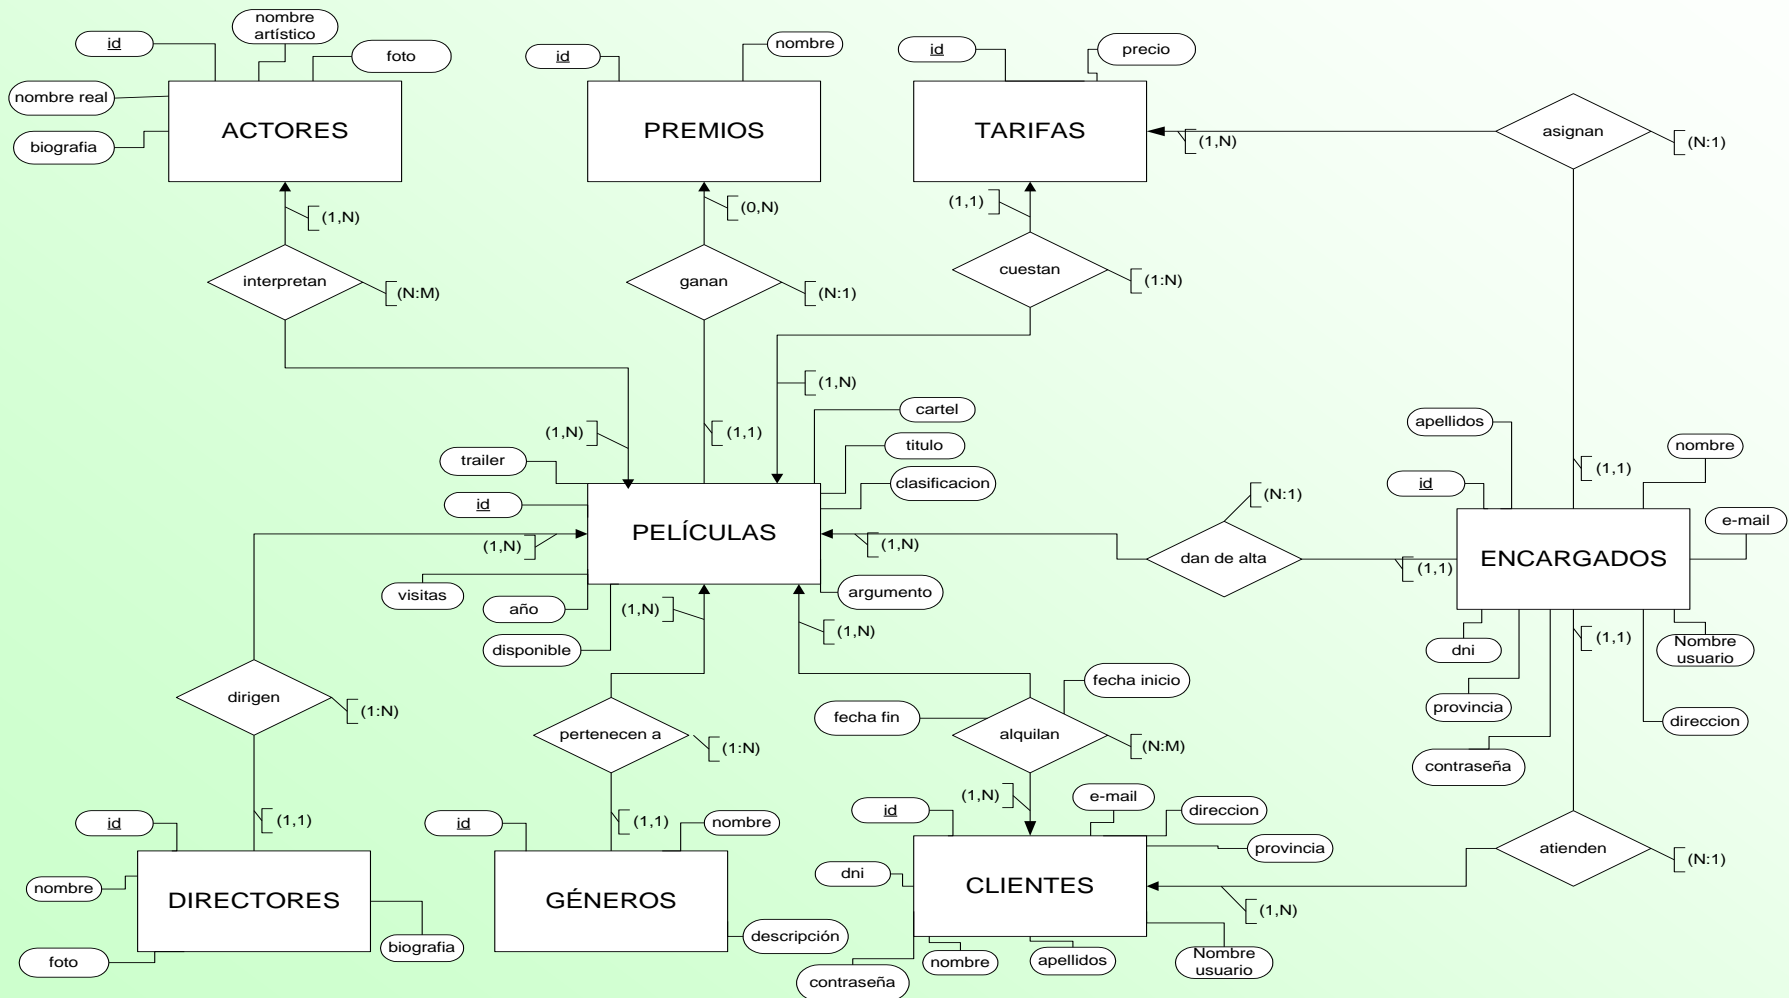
id
nombre artístico
foto
nombre real
biografia
ACTORES
(1,N)
interpretan
(N:M)

id
nombre
PREMIOS
(0,N)
ganan
(N:1)

id
precio
TARIFAS
(1,N)
asignan
(N:1)
(1,1)
cuestan
(1:N)

(1,N)
cartel
titulo
clasificacion
(1,N)
(1,1)
trailer
id
PELÍCULAS
(1,N)
visitas
año
disponible
(1,N)
argumento
(1,N)

apellidos
nombre
id
(1,1)
e-mail
(N:1)
dan de alta
(1,N)
(1,1)
ENCARGADOS
dni
(1,1)
Nombre usuario
provincia
direccion
contraseña

dirigen
(1:N)
pertenecen a
(1:N)
fecha inicio
fecha fin
alquilan
(N:M)
(1,N)

(1,1)
id
nombre
DIRECTORES
foto
biografia

(1,1)
id
nombre
GÉNEROS
descripción

id
e-mail
direccion
provincia
dni
CLIENTES
atienden
(N:1)
(1,N)
contraseña
nombre
apellidos
Nombre usuario